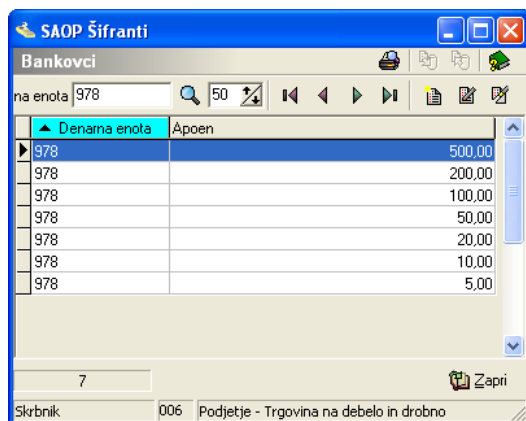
SAOP Šifranti

Bankovci

na enota 978

50

| Denarna enota | Apoen |
|---|---|
| 978 | 500,00 |
| 978 | 200,00 |
| 978 | 100,00 |
| 978 | 50,00 |
| 978 | 20,00 |
| 978 | 10,00 |
| 978 | 5,00 |

7

Zapri

Skrbnik | 006 | Podjetje - Trgovina na debelo in drobno